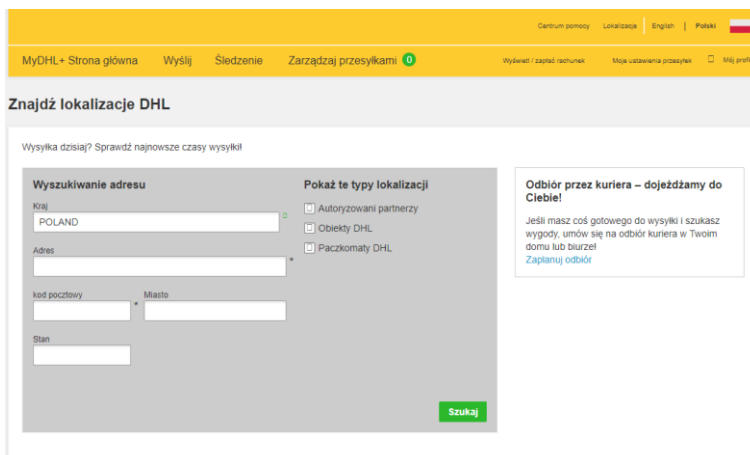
Centrum pomocy | Lokalizacja | English | Polski

MyDHL+ Strona główna | Wyślij | Śledzenie | Zarządzaj przesyłkami 0 | Wyświetl / zapłać rachunek | Moje ustawienia przesyłek | Mój profi

Znajdź lokalizacje DHL

Wysyłka dzisiaj? Sprawdź najnowsze czasy wysyłki!

Wyszukiwanie adresu

Kraj
POLAND

Adres
*

kod pocztowy *
Miasto

Stan

Pokaż te typy lokalizacji
Autoryzowani partnerzy
Obiekty DHL
Paczkomaty DHL

Szukaj

Odbiór przez kuriera – dojeżdżamy do Ciebie!

Jeśli masz coś gotowego do wysyłki i szukasz wygody, umów się na odbiór kuriera w Twoim domu lub biurze!
Zaplanuj odbiór